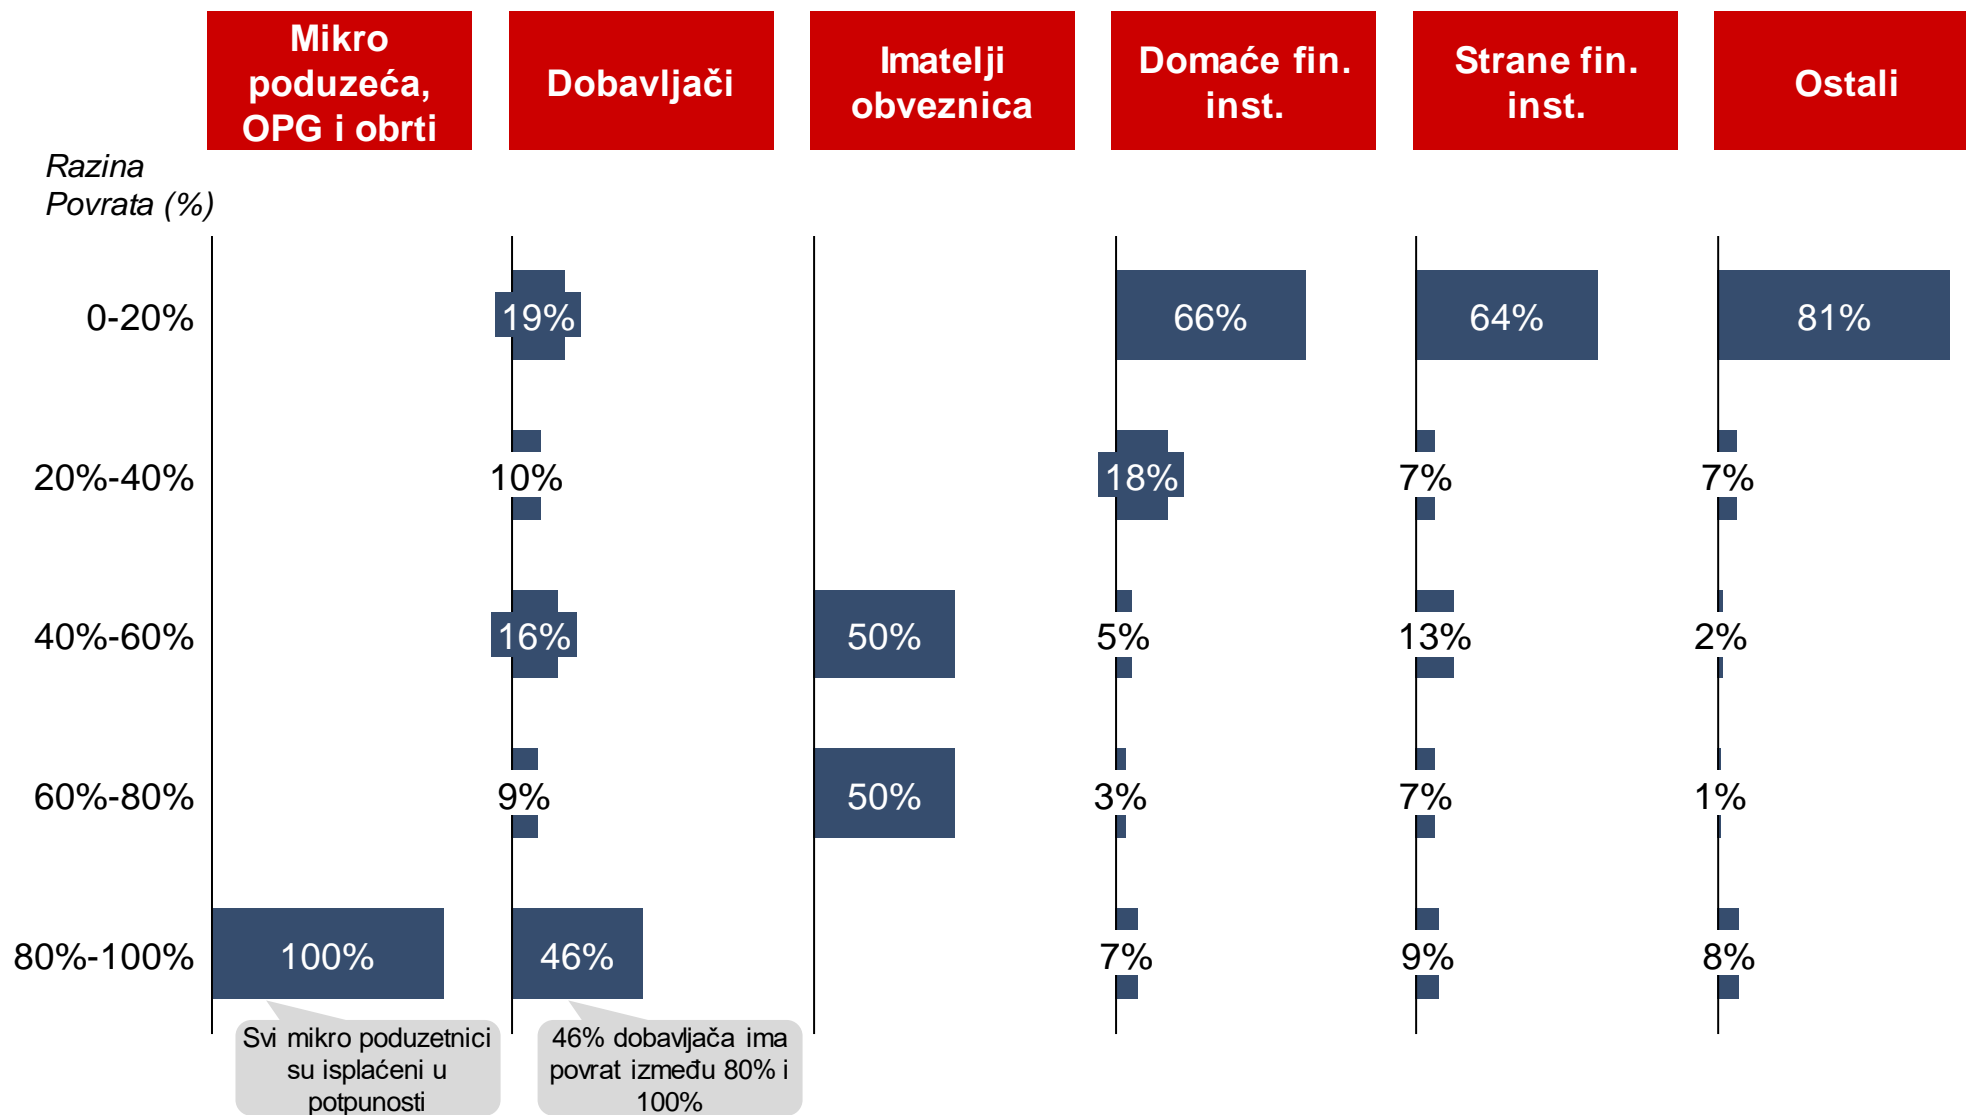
| Razina Povrata (%) | Mikro poduzeća, OPG i obrti | Dobavljači | Imatelji obveznica | Domaće fin. inst. | Strane fin. inst. | Ostali |
|---|---|---|---|---|---|---|
| 0-20% | | 19% | | 66% | 64% | 81% |
| 20%-40% | | 10% | | 18% | 7% | 7% |
| 40%-60% | | 16% | 50% | 5% | 13% | 2% |
| 60%-80% | | 9% | 50% | 3% | 7% | 1% |
| 80%-100% | 100% | 46% | | 7% | 9% | 8% |

Svi mikro poduzetnici su isplaćeni u potpunosti

46% dobavljača ima povrat između 80% i 100%